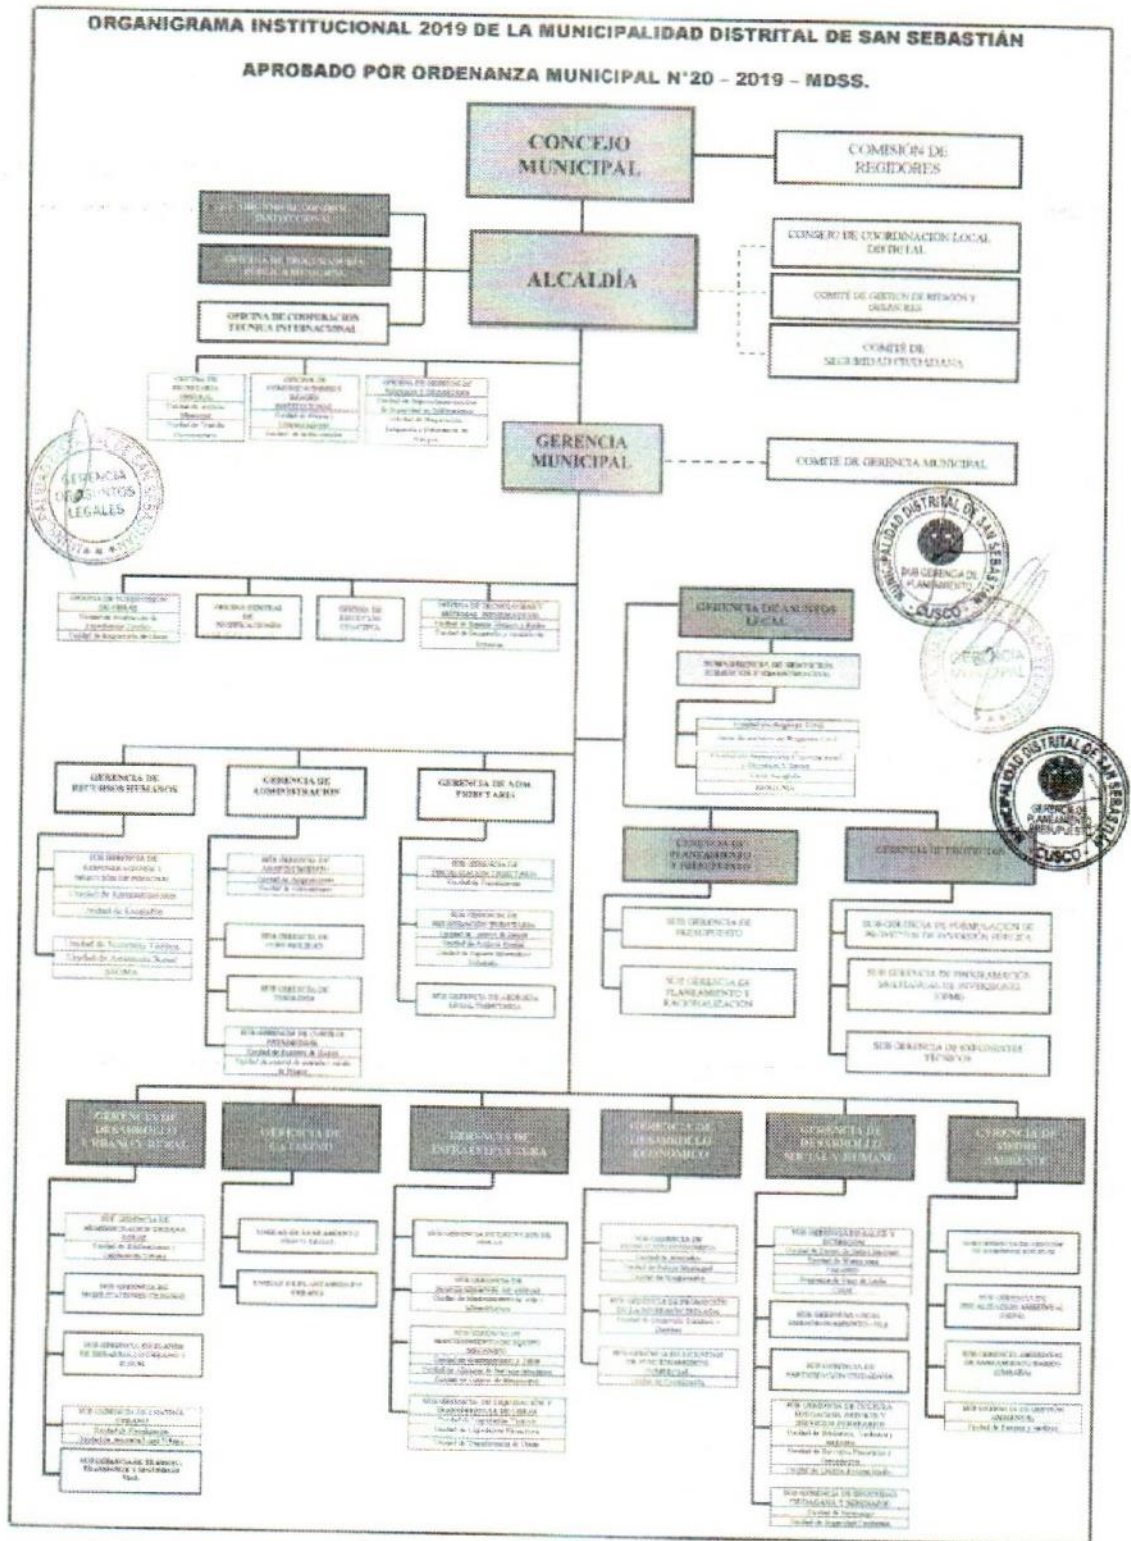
ORGANIGRAMA INSTITUCIONAL 2019 DE LA MUNICIPALIDAD DISTRITAL DE SAN SEBASTIÁN

APROBADO POR ORDENANZA MUNICIPAL N°20 – 2019 – MDSS.

CONCEJO MUNICIPAL

COMISIÓN DE REGIDORES

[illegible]

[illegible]

ALCALDÍA

OFICINA DE COOPERACION TECNICA INTERNACIONAL

CONSEJO DE COORDINACION LOCAL DISTRITAL

COMITÉ DE GESTION DE RIESGOS Y DESASTRES

COMITÉ DE SEGURIDAD CIUDADANA

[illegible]

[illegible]

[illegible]

GERENCIA MUNICIPAL

COMITE DE GERENCIA MUNICIPAL

GERENCIA DE ASUNTOS LEGALES

MUNICIPALIDAD DISTRITAL DE SAN SEBASTIÁN
SUB GERENCIA DE PLANEAMIENTO
CUSCO

GERENCIA MUNICIPAL

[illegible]

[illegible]

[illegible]

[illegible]

GERENCIA DE ASUNTOS LEGAL

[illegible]

MUNICIPALIDAD DISTRITAL DE SAN SEBASTIÁN
GERENCIA DE PLANEAMIENTO Y PRESUPUESTO
CUSCO

GERENCIA DE RECURSOS HUMANOS

GERENCIA DE ADMINISTRACION

GERENCIA DE ADM. TRIBUTARIA

GERENCIA DE PLANEAMIENTO Y PRESUPUESTO

GERENCIA DE PROYECTOS

SUB GERENCIA DE PRESUPUESTO

SUB GERENCIA DE PLANEAMIENTO Y RACIONALIZACION

SUB GERENCIA DE FORMULACIÓN DE PROYECTOS DE INVERSIÓN PÚBLICA

SUB GERENCIA DE PROGRAMACIÓN MULTIANUAL DE INVERSIONES (OPMI)

SUB GERENCIA DE EXPEDIENTES TÉCNICOS

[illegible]

GERENCIA DE DESARROLLO URBANO Y RURAL

GERENCIA DE LA SALUD

GERENCIA DE INFRAESTRUCTURA

GERENCIA DE DESARROLLO ECONOMICO

GERENCIA DE DESARROLLO SOCIAL Y HUMANO

GERENCIA DE MEDIO AMBIENTE

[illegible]